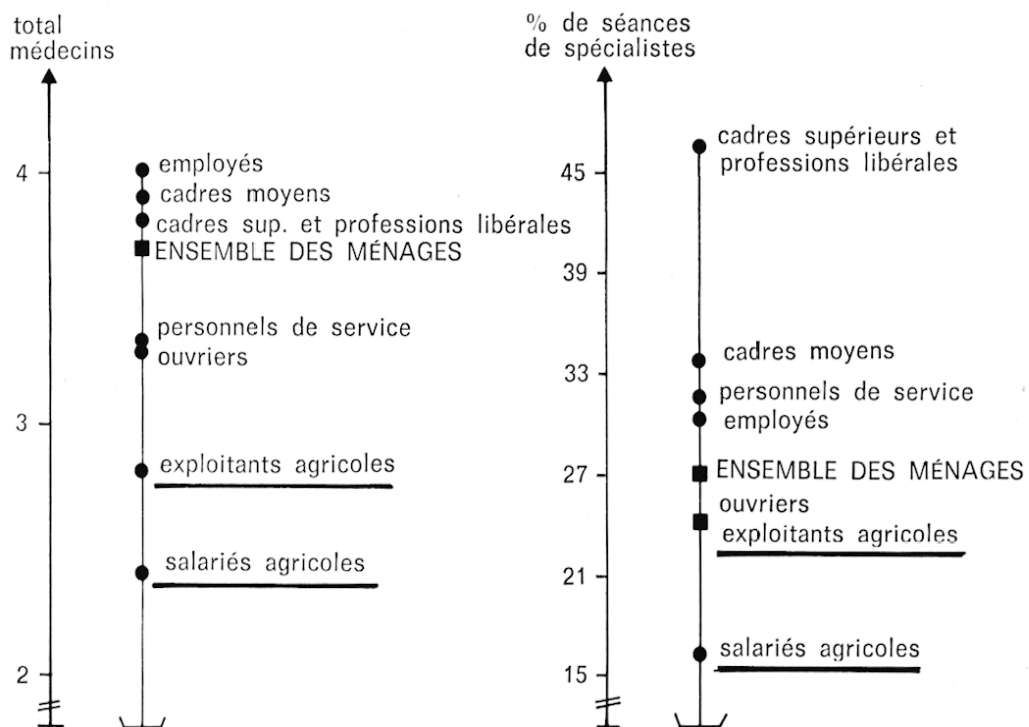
total médecins

4

3

2

employés
cadres moyens
cadres sup. et professions libérales
ENSEMBLE DES MÉNAGES
personnels de service
ouvriers
exploitants agricoles
salariés agricoles

% de séances de spécialistes

45

39

33

27

21

15

cadres supérieurs et professions libérales
cadres moyens
personnels de service
employés
ENSEMBLE DES MÉNAGES
ouvriers
exploitants agricoles
salariés agricoles